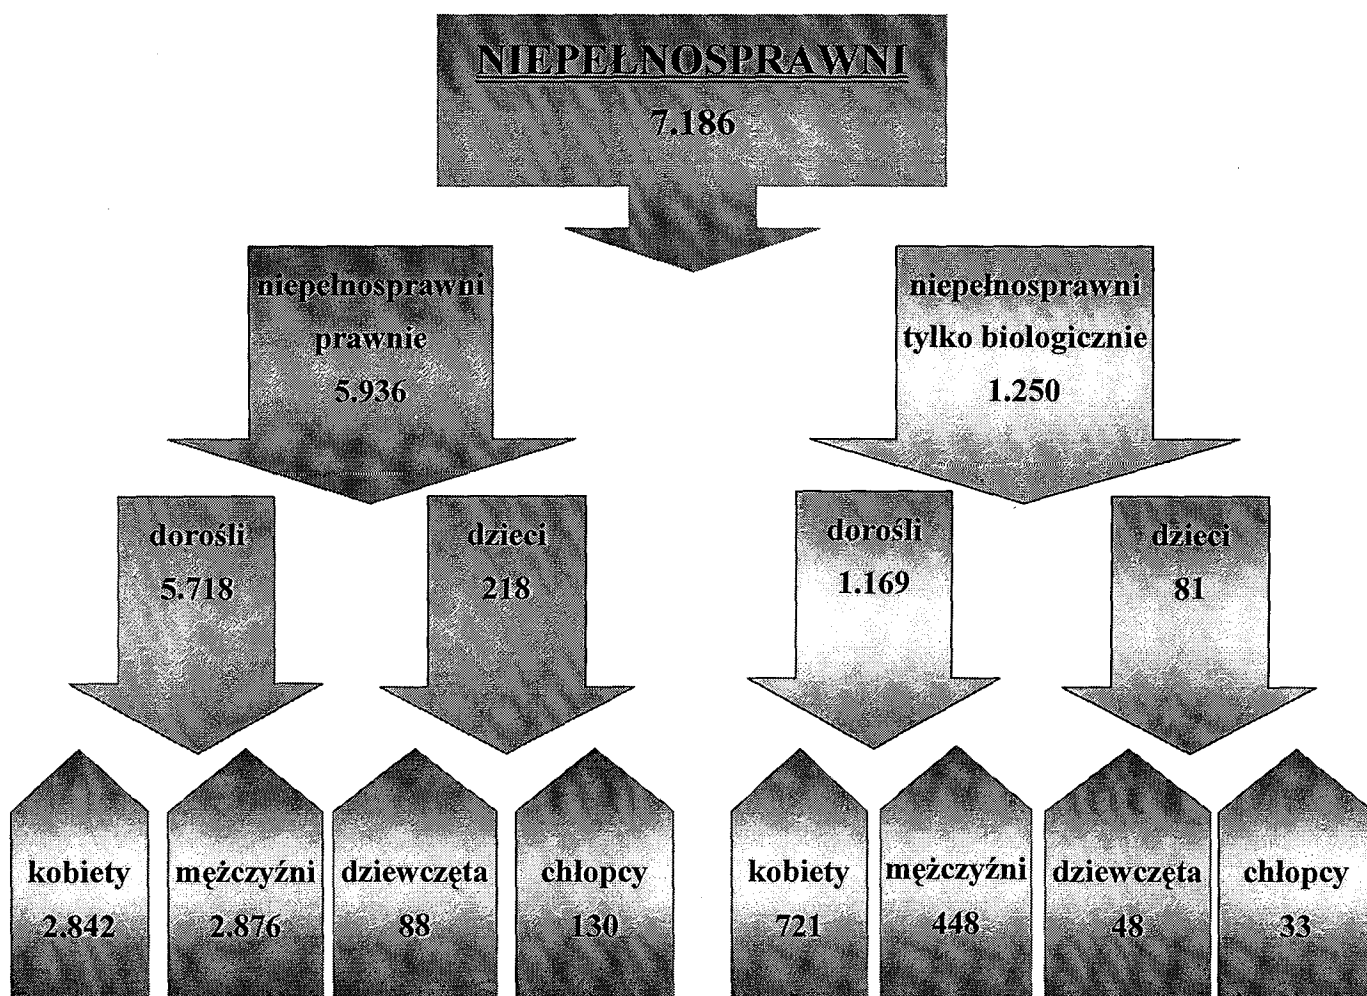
NIEPEŁNOSPRAWNI
7.186

niepełnosprawni prawnie
5.936

niepełnosprawni tylko biologicznie
1.250

dorośli
5.718

dzieci
218

dorośli
1.169

dzieci
81

kobiety
2.842

mężczyźni
2.876

dziewczęta
88

chłopcy
130

kobiety
721

mężczyźni
448

dziewczęta
48

chłopcy
33